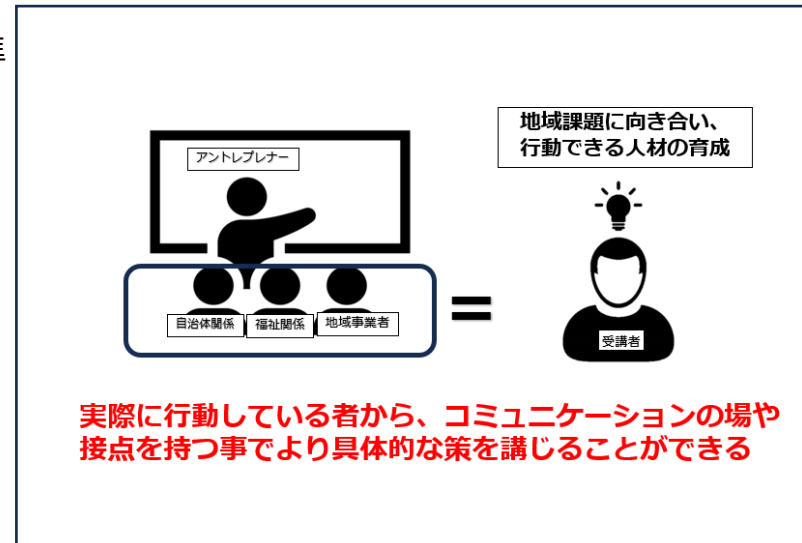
アントレプレナー

自治体関係 福祉関係 地域事業者

=

地域課題に向き合い、
行動できる人材の育成

受講者

実際に行動している者から、コミュニケーションの場や
接点を持つ事でより具体的な策を講じることができる